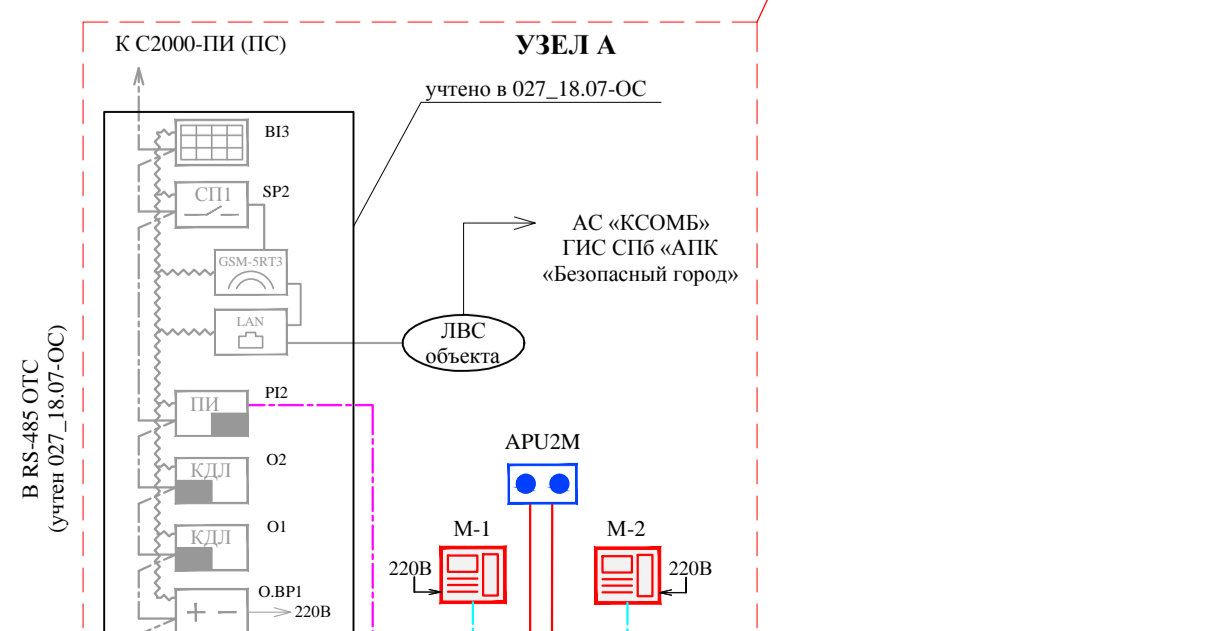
К С2000-ПИ (ПС)

УЗЕЛ А

учтено в 027_18.07-ОС

BI3

СП1

SP2

GSM-5RT3

LAN

АС «КСОМБ»
ГИС СПб «АПК
«Безопасный город»

ЛВС
объекта

В RS-485 ОТС
(учтен 027_18.07-ОС)

ПИ

PI2

APU2M

КДЛ

O2

КДЛ

O1

M-1

M-2

220В

220В

O.BP1

+ −

220В